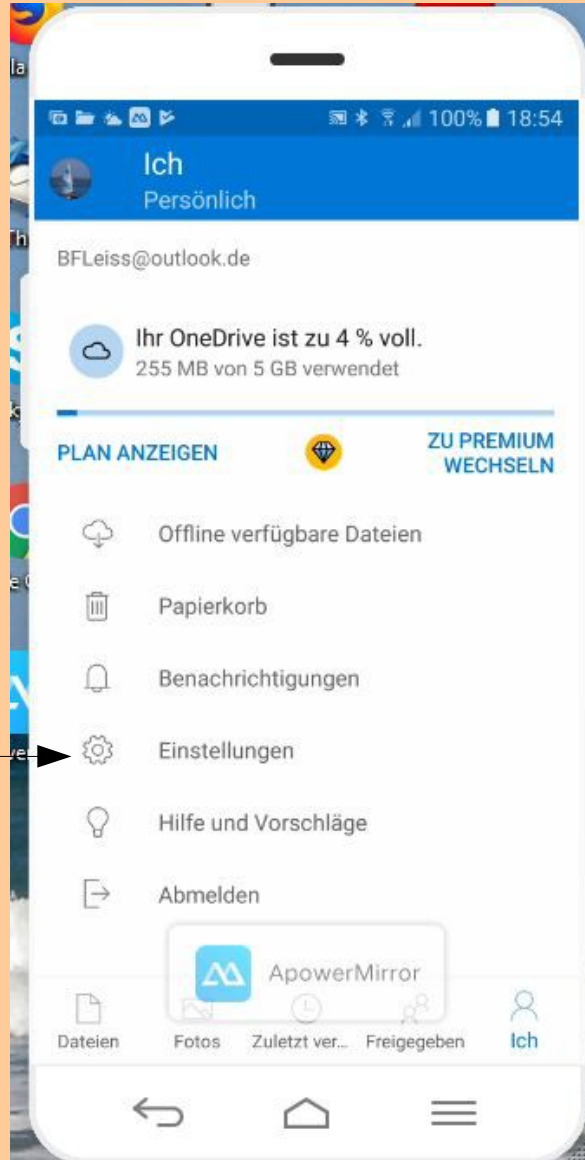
100% 18:54

Ich
Persönlich

BFLeiss@outlook.de

Ihr OneDrive ist zu 4 % voll.
255 MB von 5 GB verwendet

PLAN ANZEIGEN

ZU PREMIUM WECHSELN

Offline verfügbare Dateien

Papierkorb

Benachrichtigungen

Einstellungen

Hilfe und Vorschläge

Abmelden

ApowerMirror

Dateien
Fotos
Zuletzt ver...
Freigegeben
Ich